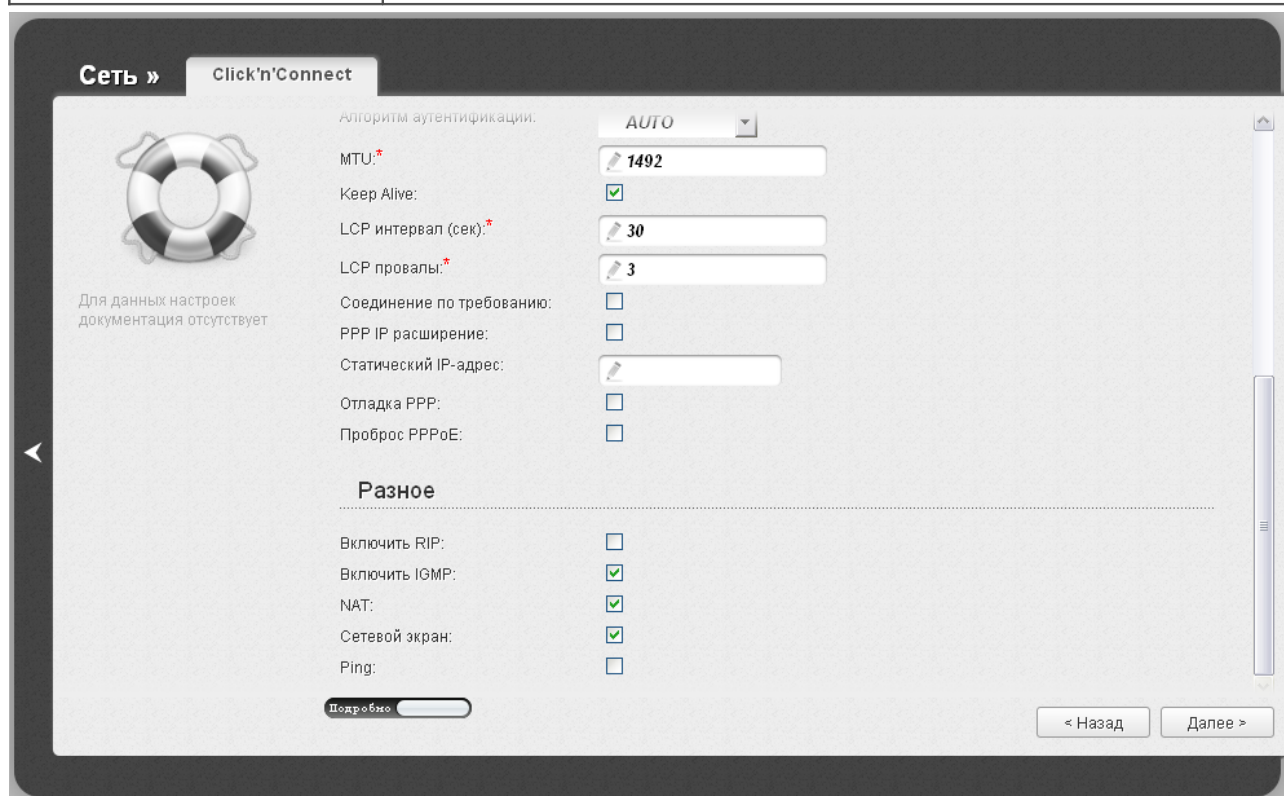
Сеть »
Click'n'Connect

Для данных настроек документация отсутствует

Алгоритм аутентификации: AUTO
MTU:* 1492
Keep Alive:
LCP интервал (сек):* 30
LCP провалы:* 3
Соединение по требованию:
PPP IP расширение:
Статический IP-адрес:
Отладка PPP:
Проброс PPPoE:

Разное

Включить RIP:
Включить IGMP:
NAT:
Сетевой экран:
Ping:

Подробно

< Назад
Далее >